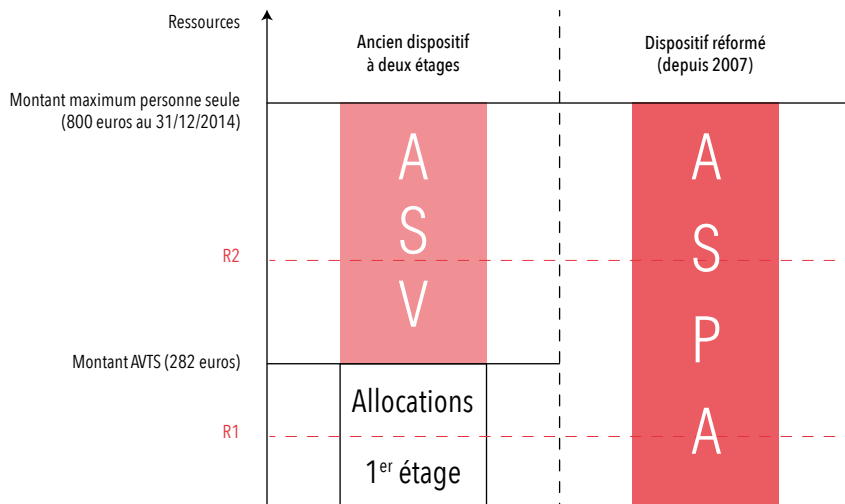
Ressources

Ancien dispositif à deux étages

Dispositif réformé (depuis 2007)

Montant maximum personne seule (800 euros au 31/12/2014)

ASV

ASPA

R2

Montant AVTS (282 euros)

Allocations

R1

1$^{er}$ étage